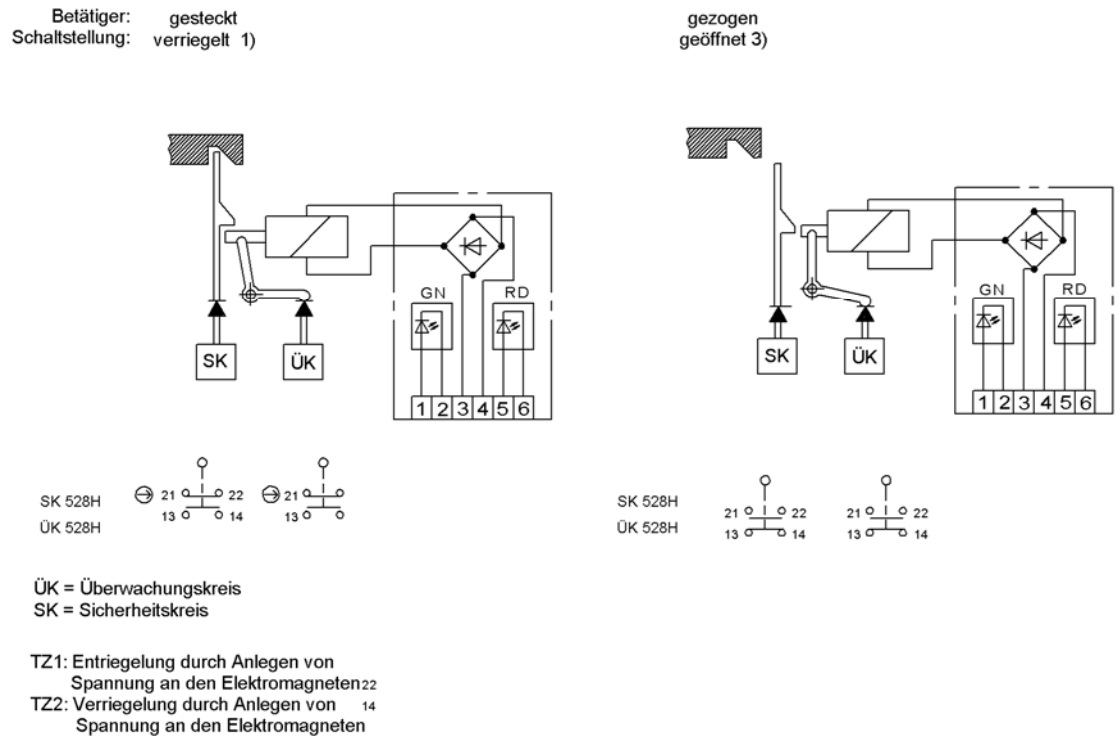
Betätiger: gesteckt
Schaltstellung: verriegelt 1)

gezogen
geöffnet 3)

GN
RD
SK
ÜK
1 2 3 4 5 6

GN
RD
SK
ÜK
1 2 3 4 5 6

SK 528H
ÜK 528H
21 22
13 14
21 22
13 14

SK 528H
ÜK 528H
21 22
13 14
21 22
13 14

ÜK = Überwachungskreis
SK = Sicherheitskreis

TZ1: Entriegelung durch Anlegen von Spannung an den Elektromagneten 22
TZ2: Verriegelung durch Anlegen von 14 Spannung an den Elektromagneten